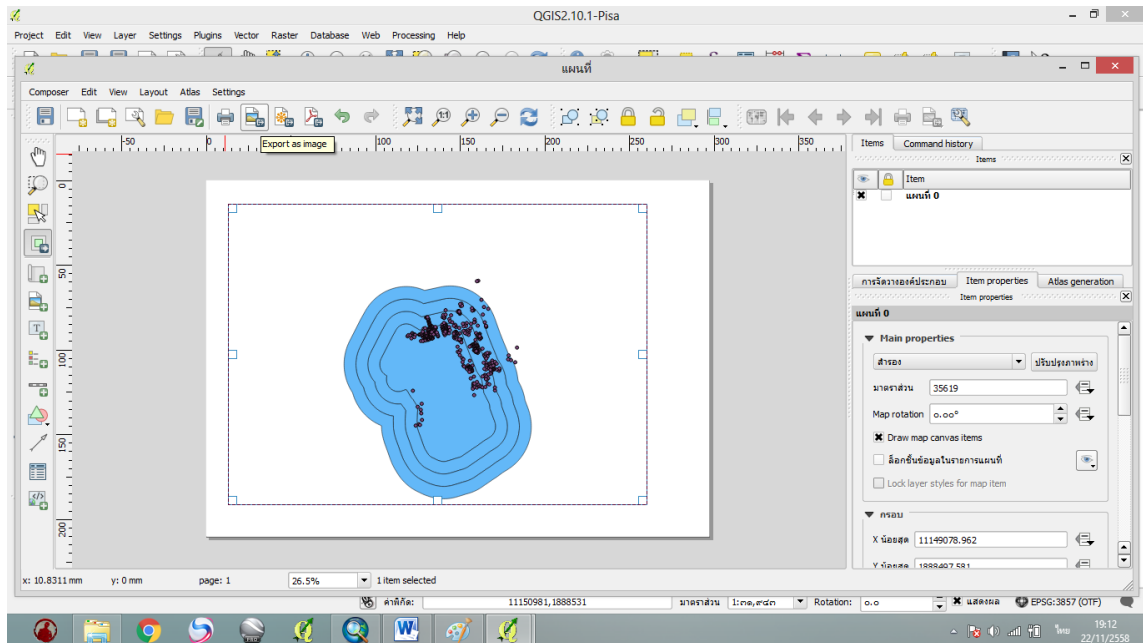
QGIS2.10.1-Pisa

Project Edit View Layer Settings Plugins Vector Raster Database Web Processing Help

แผนที่

Composer Edit View Layout Atlas Settings

Export as image

-50 0 50 100 150 200 250 300 350

0 50 100 150 200

Items Command history

Items

Item

แผนที่ 0

การจัดวางองค์ประกอบ Item properties Atlas generation

Item properties

แผนที่ 0

Main properties

สำรอง

ปรับปรุงภาพร่าง

มาตราส่วน 35619

Map rotation ๐.๐๐°

Draw map canvas items

ล็อกชั้นข้อมูลในรายการแผนที่

Lock layer styles for map item

กรอบ

X น้อยสุด 11149078.962

Y น้อยสุด 1888497.581

x: 10.8311 mm y: 0 mm page: 1 26.5% 1 item selected

ค่าพิกัด: 11150981,1888531 มาตราส่วน 1:๓๑,๙๔๓ Rotation: ๐.๐ แสดงผล EPSG:3857 (OTF)

ไทย 19:12 22/11/2558